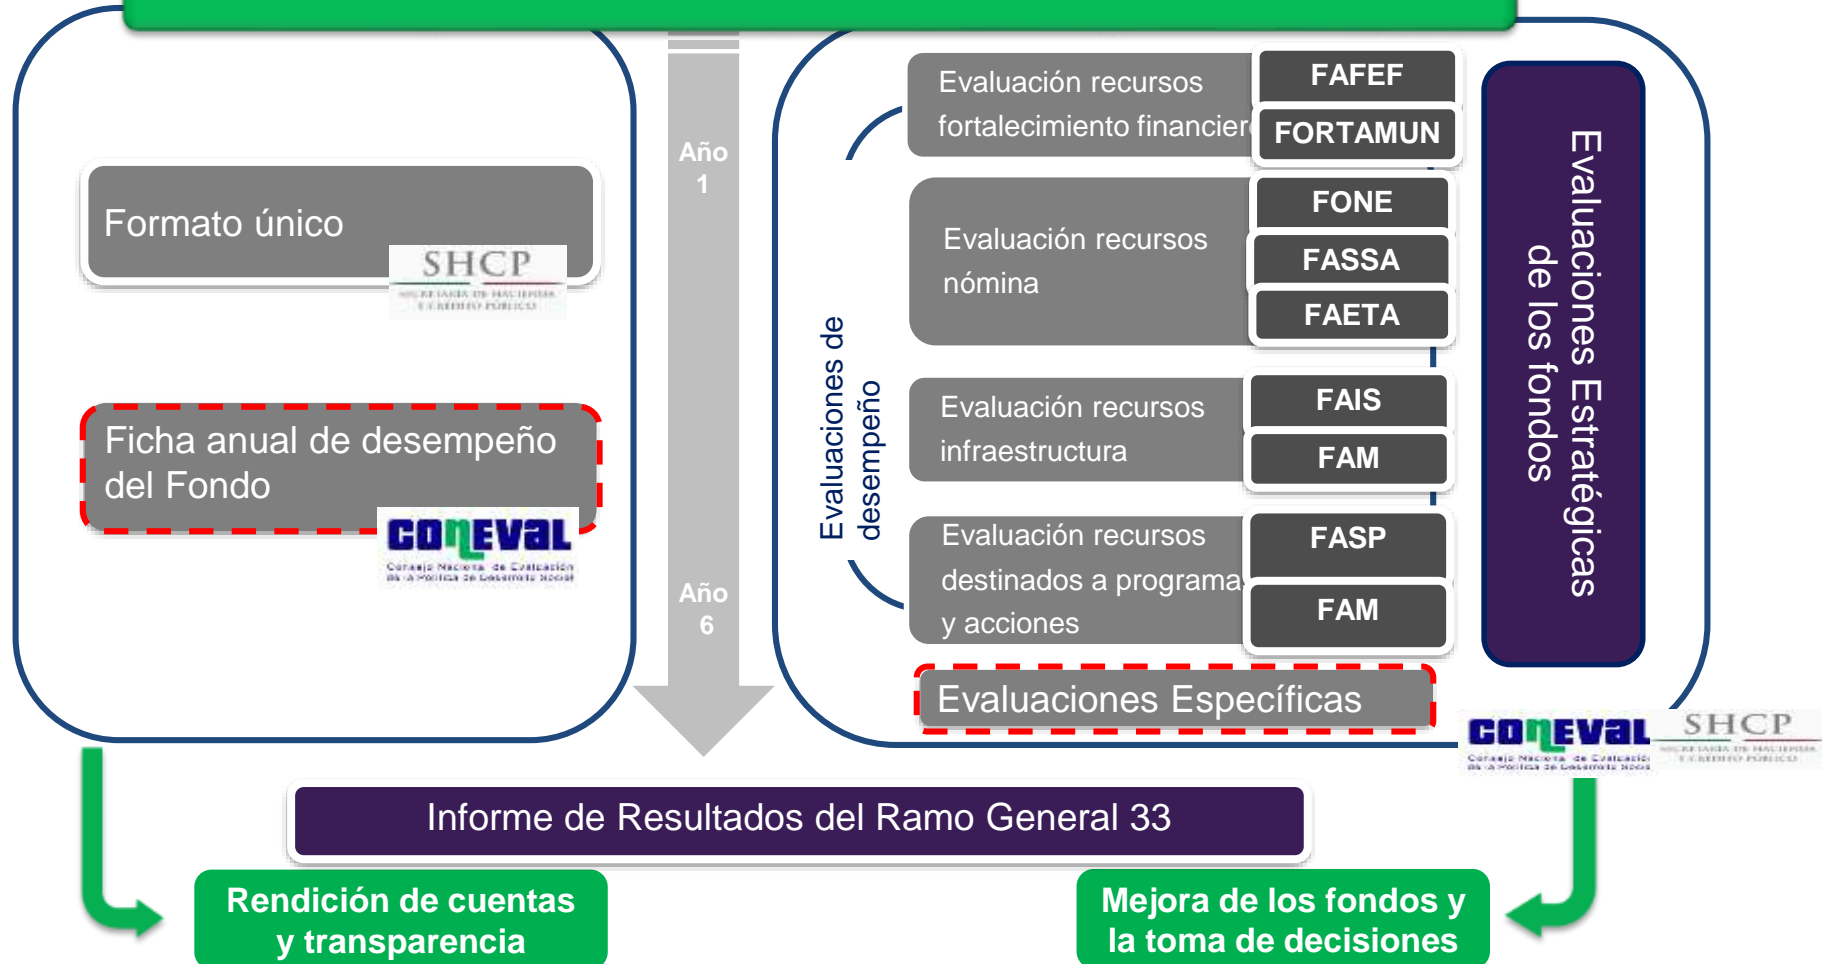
Formato único

SHCP
SECRETARÍA DE HACIENDA Y CRÉDITO PÚBLICO

Ficha anual de desempeño del Fondo

CONEVAL
Consejo Nacional de Evaluación de la Política de Desarrollo Social

Año 1

Año 6

Evaluaciones de desempeño

Evaluación recursos fortalecimiento financier

FAFEF
FORTAMUN

Evaluación recursos nómina

FONE
FASSA
FAETA

Evaluación recursos infraestructura

FAIS
FAM

Evaluación recursos destinados a programas y acciones

FASP
FAM

Evaluaciones Específicas

Evaluaciones Estratégicas de los fondos

CONEVAL
Consejo Nacional de Evaluación de la Política de Desarrollo Social

SHCP
SECRETARÍA DE HACIENDA Y CRÉDITO PÚBLICO

Informe de Resultados del Ramo General 33

Rendición de cuentas y transparencia

Mejora de los fondos y la toma de decisiones